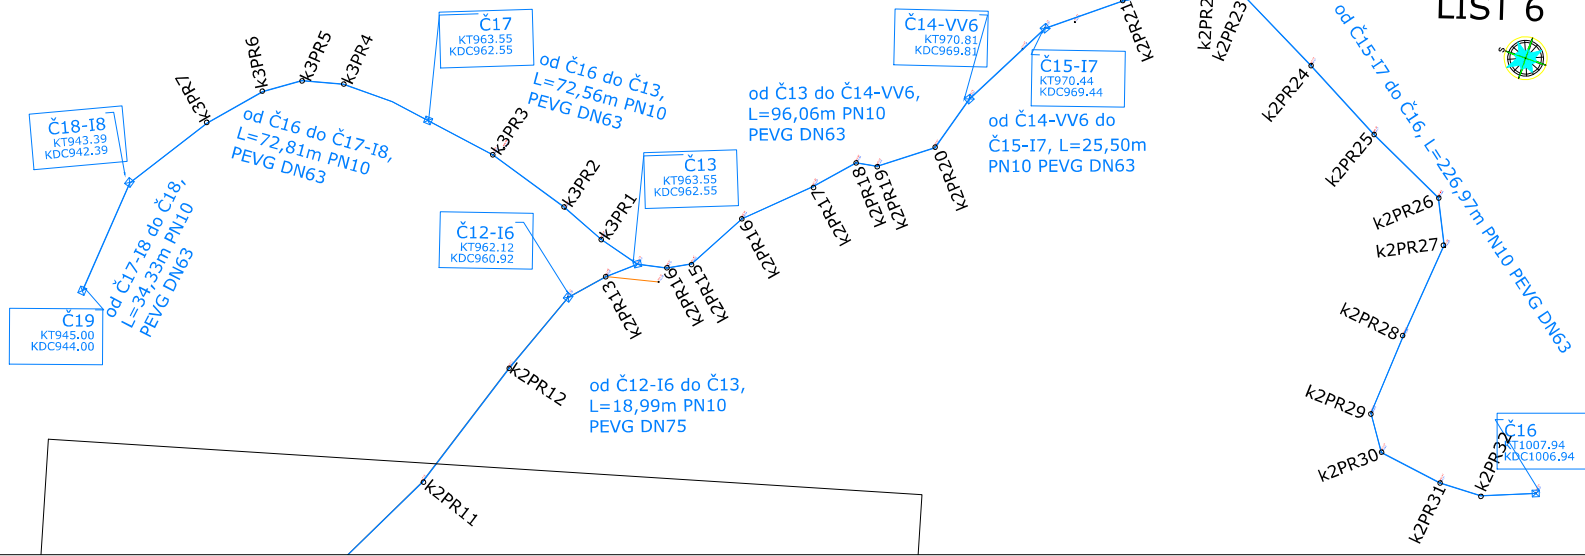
LIST 6

Č17
KT963.55
KDC962.55

od Č16 do Č13, L=72,56m PN10 PEVG DN63

Č14-VV6
KT970.81
KDC969.81

Č15-I7
KT970.44
KDC969.44

k2PR21
k2PR2
k2PR23
od Č15-I7 do Č16, L=226,97m PN10 PEVG DN63

k3PR6
k3PR5
k3PR4
k3PR7

Č18-I8
KT943.39
KDC942.39

od Č16 do Č17-I8, L=72,81m PN10 PEVG DN63

k3PR3

od Č13 do Č14-VV6, L=96,06m PN10 PEVG DN63

od Č14-VV6 do Č15-I7, L=25,50m PN10 PEVG DN63

k2PR24
k2PR25
k2PR26
k2PR27

k3PR2
k3PR1

Č13
KT963.55
KDC962.55

k2PR18
k2PR19
k2PR20
k2PR17
k2PR16

Č12-I6
KT962.12
KDC960.92

od Č17-I8 do Č18, L=34,33m PN10 PEVG DN63

Č19
KT945.00
KDC944.00

k2PR13
k2PR16
k2PR15

k2PR12

od Č12-I6 do Č13, L=18,99m PN10 PEVG DN75

k2PR28
k2PR29
k2PR30

Č16
KT1007.94
KDC1006.94

k2PR32
k2PR31

k2PR11